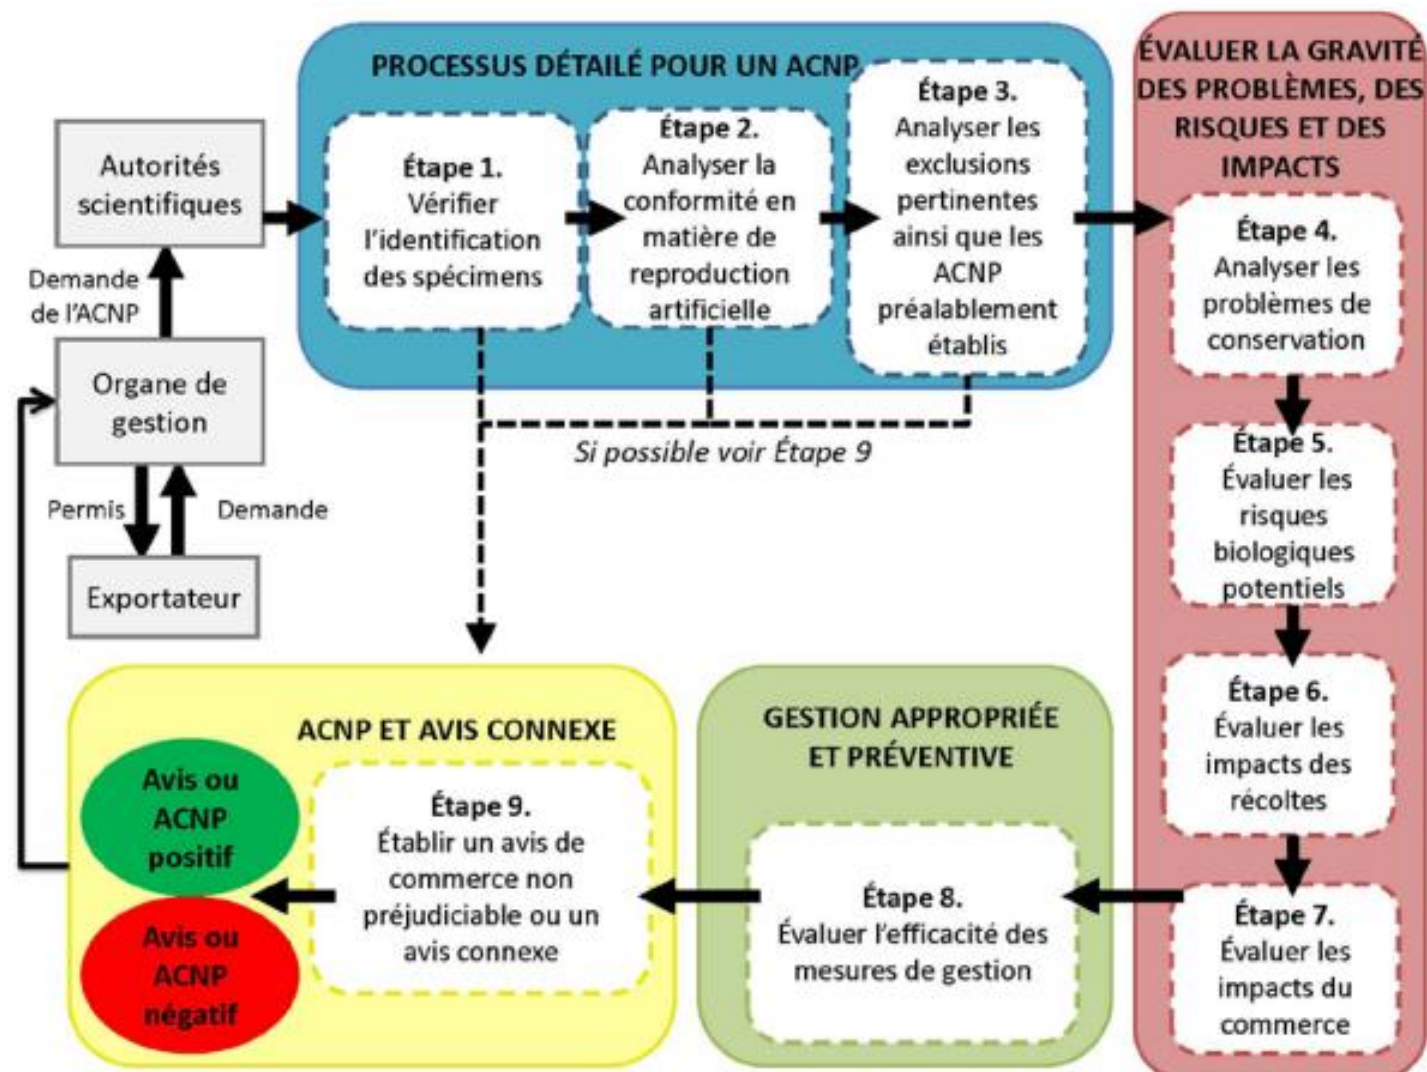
Autorités scientifiques

Demande de l'ACNP

Organe de gestion

Permis

Demande

Exportateur

PROCESSUS DÉTAILÉ POUR UN ACNP

Étape 1. Vérifier l'identification des spécimens

Étape 2. Analyser la conformité en matière de reproduction artificielle

Étape 3. Analyser les exclusions pertinentes ainsi que les ACNP préalablement établis

Si possible voir Étape 9

ÉVALUER LA GRAVITÉ DES PROBLÈMES, DES RISQUES ET DES IMPACTS

Étape 4. Analyser les problèmes de conservation

Étape 5. Évaluer les risques biologiques potentiels

Étape 6. Évaluer les impacts des récoltes

Étape 7. Évaluer les impacts du commerce

GESTION APPROPRIÉE ET PRÉVENTIVE

Étape 8. Évaluer l'efficacité des mesures de gestion

ACNP ET AVIS CONNEXE

Étape 9. Établir un avis de commerce non préjudiciable ou un avis connexe

Avis ou ACNP positif

Avis ou ACNP négatif